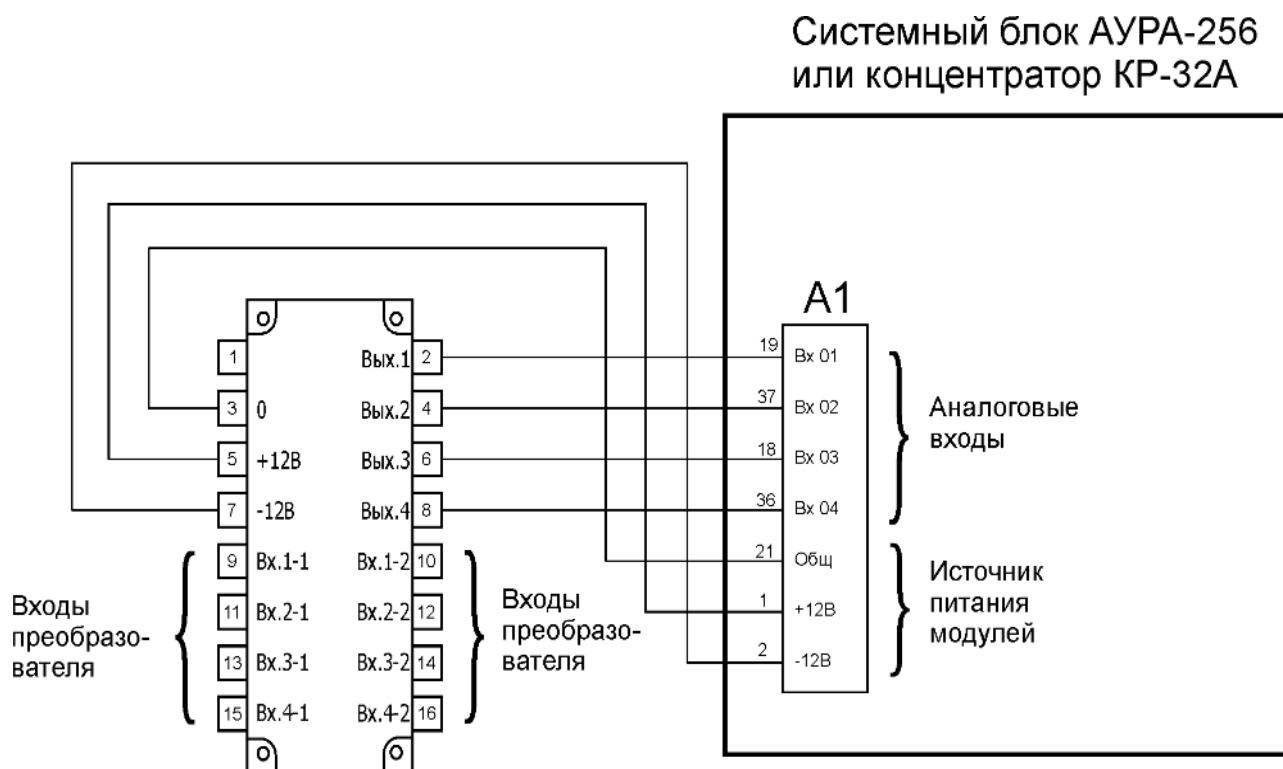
Системный блок АУРА-256 или концентратор КР-32А

A1

1
3 0
5 +12В
7 -12В
9 Вх.1-1
11 Вх.2-1
13 Вх.3-1
15 Вх.4-1

Вых.1 2
Вых.2 4
Вых.3 6
Вых.4 8
Вх.1-2 10
Вх.2-2 12
Вх.3-2 14
Вх.4-2 16

Входы преобразователя

Входы преобразователя

19 Вх 01
37 Вх 02
18 Вх 03
36 Вх 04
21 Общ
1 +12В
2 -12В

Аналоговые входы

Источник питания модулей